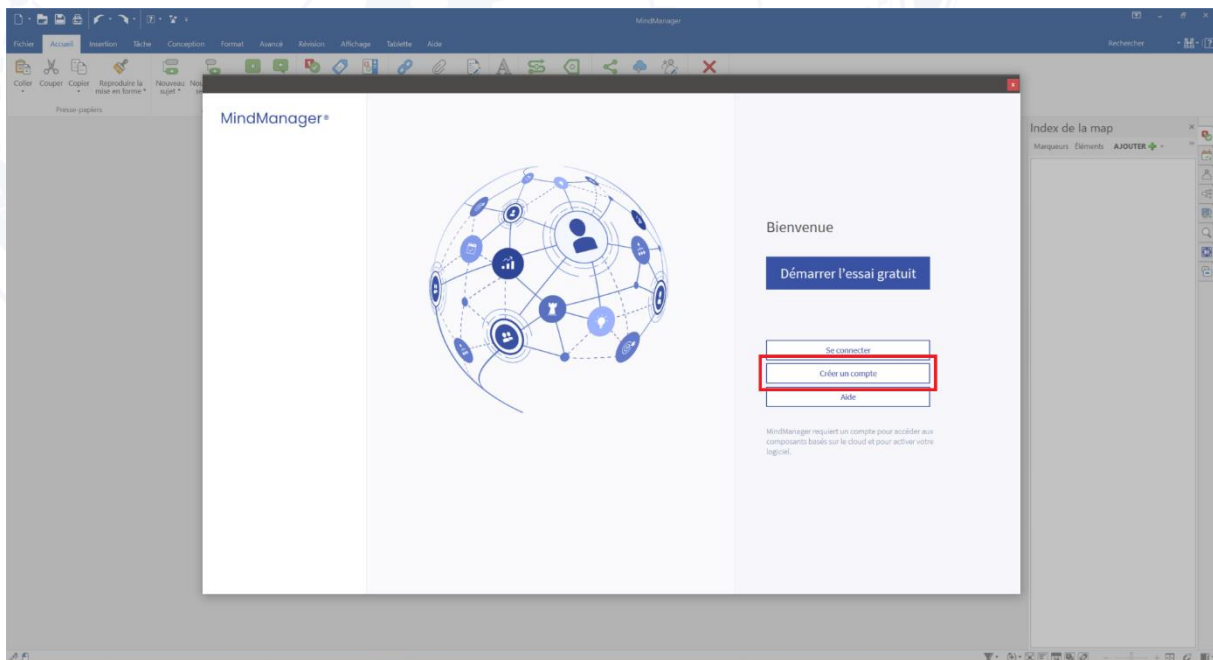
MindManager

Fichier Accueil Insertion Tâche Conception Format Avancé Révision Affichage Tablette Aide

Rechercher

Coller Couper Copier Reproduire la mise en forme Nouveau sujet Nou

Presse-papiers

MindManager®

Bienvenue

Démarrer l'essai gratuit

Se connecter

Créer un compte

Aide

MindManager requiert un compte pour accéder aux composants basés sur le cloud et pour activer votre logiciel.

Index de la map

Marqueurs Éléments AJOUTER